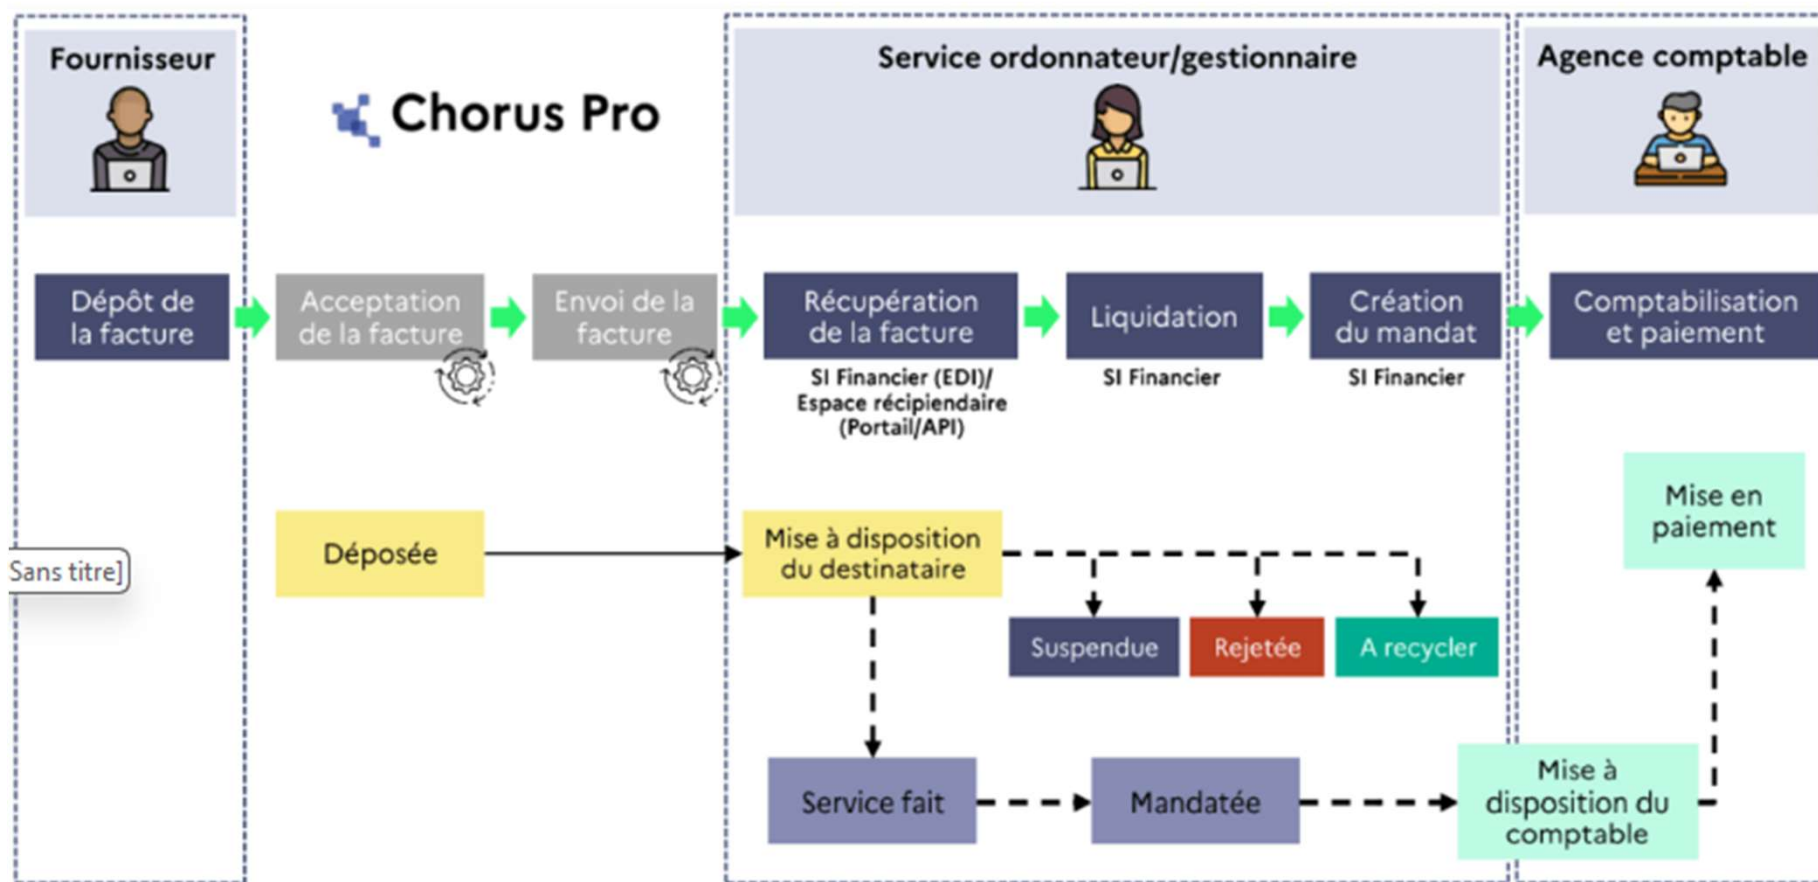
Fournisseur

Chorus Pro

Service ordonnateur/gestionnaire

Agence comptable

Dépôt de la facture

Acceptation de la facture

Envoi de la facture

Récupération de la facture

SI Financier (EDI)/ Espace récipiendaire (Portail/API)

Liquidation

SI Financier

Création du mandat

SI Financier

Comptabilisation et paiement

Mise en paiement

Sans titre]

Déposée

Mise à disposition du destinataire

Suspendue

Rejetée

A recycler

Service fait

Mandatée

Mise à disposition du comptable